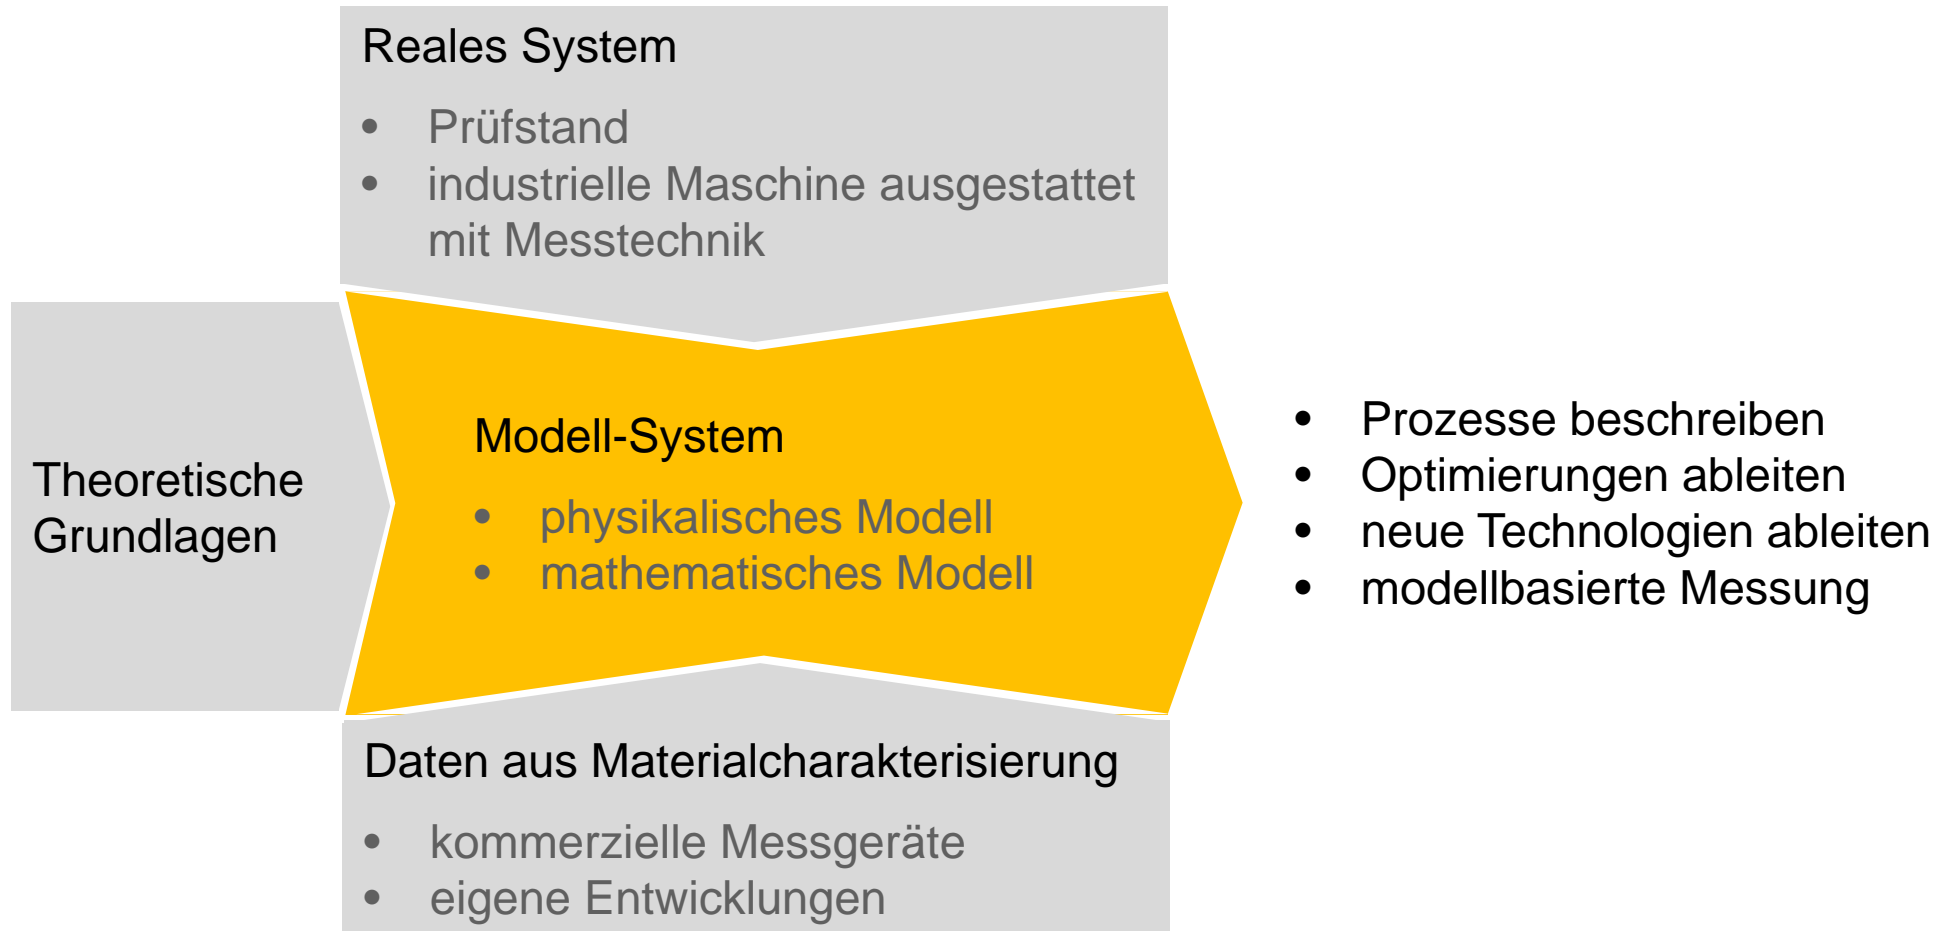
Reales System

- Prüfstand
- industrielle Maschine ausgestattet mit Messtechnik

Theoretische Grundlagen

Modell-System

- physikalisches Modell
- mathematisches Modell

- Prozesse beschreiben
- Optimierungen ableiten
- neue Technologien ableiten
- modellbasierte Messung

Daten aus Materialcharakterisierung

- kommerzielle Messgeräte
- eigene Entwicklungen